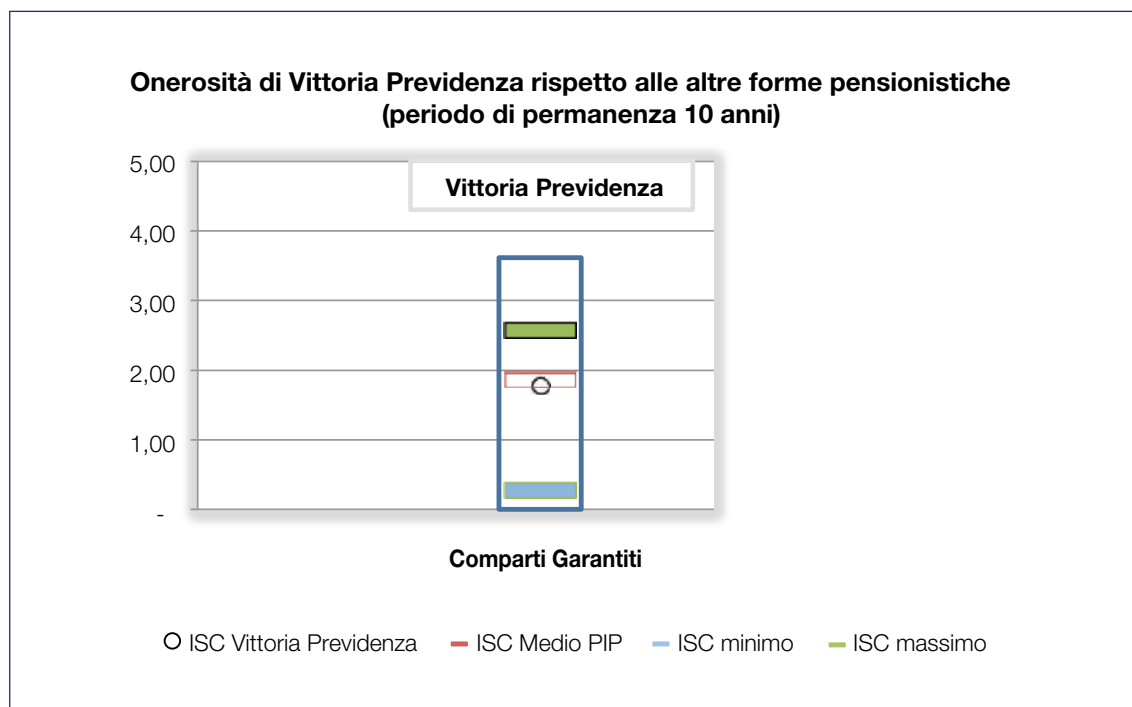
Onerosità di Vittoria Previdenza rispetto alle altre forme pensionistiche (periodo di permanenza 10 anni)

Vittoria Previdenza

5,00
4,00
3,00
2,00
1,00
-

Comparti Garantiti

ISC Vittoria Previdenza
ISC Medio PIP
ISC minimo
ISC massimo